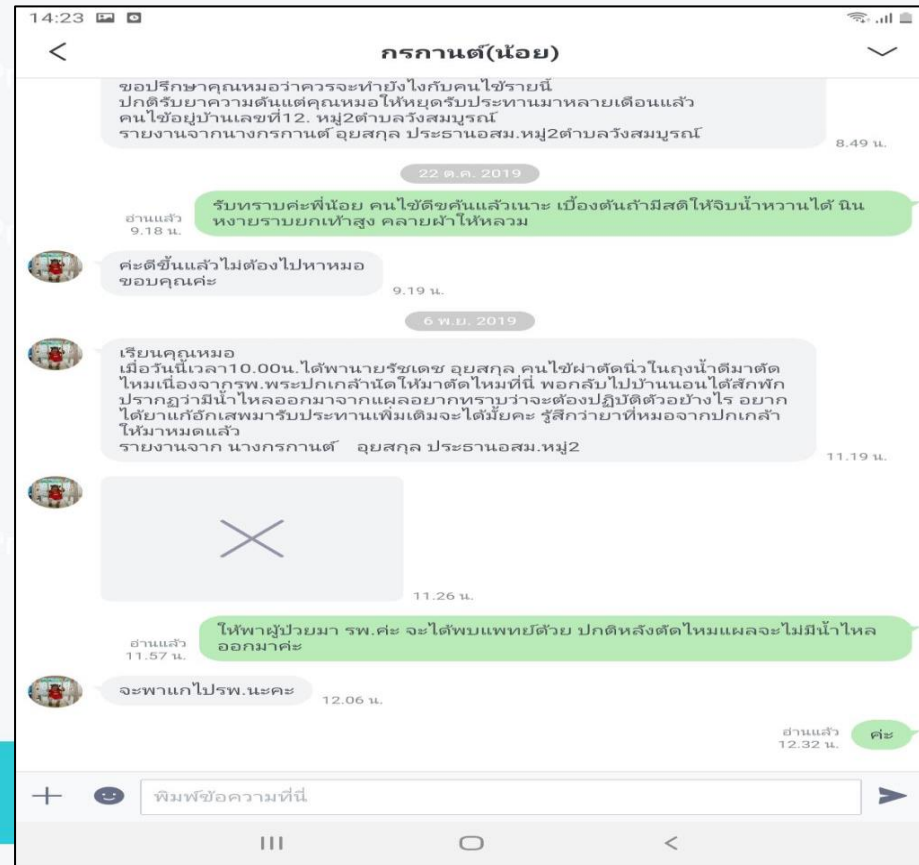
14:23

<

กรกานต์(น้อย)

ขอปรึกษาคุณหมอว่าควรจะทำยังไงกับคนไข้รายนี้ ปกติรับยาความดันแต่คุณหมอให้หยุดรับประทานมาหลายเดือนแล้ว คนไข้อยู่บ้านเลขที่12. หมู่2ตำบลวังสมบูรณ์ รายงานจากนางกรกานต์ อุยสกุล ประธานอสม.หมู่2ตำบลวังสมบูรณ์

8.49 น.

22 ต.ค. 2019

อ่านแล้ว 9.18 น.

รับทราบค่ะพี่น้อย คนไข้ตื่นตัวแล้วเนาะ เบื้องต้นถ้ามีสติให้จิบน้ำหวานได้ นินหงายราบยกเท้าสูง คลายผ้าให้หลวม

ค่ะดีขึ้นแล้วไม่ต้องไปหาหมอ ขอบคุณค่ะ

9.19 น.

6 พ.ย. 2019

เรียนคุณหมอ
เมื่อวันนี้เวลา10.00น.ได้พานายรัชเดช อุยสกุล คนไข้ผ่าตัดนิ่วในถุงน้ำดีมาตัดไหมเนื่องจากรพ.พระปกเกล้านัดให้มาตัดไหมที่นี่ พอกลับไปบ้านนอนได้สักพักปรากฏว่ามีน้ำไหลออกมาจากแผลอยากทราบว่าจะต้องปฏิบัติตัวอย่างไร อยากได้ยาแก้อักเสพมารับประทานเพิ่มเติมจะได้มั้ยคะ รู้สึกว่ายาที่หมอจากปกเกล้าให้มาหมดแล้ว
รายงานจาก นางกรกานต์ อุยสกุล ประธานอสม.หมู่2

11.19 น.

11.26 น.

อ่านแล้ว 11.57 น.

ให้พาผู้ป่วยมา รพ.ค่ะ จะได้พบแพทย์ด้วย ปกติหลังตัดไหมแผลจะไม่มีน้ำไหลออกมาค่ะ

จะพาแกไปรพ.นะคะ

12.06 น.

อ่านแล้ว 12.32 น.

ค่ะ

พิมพ์ข้อความที่นี่